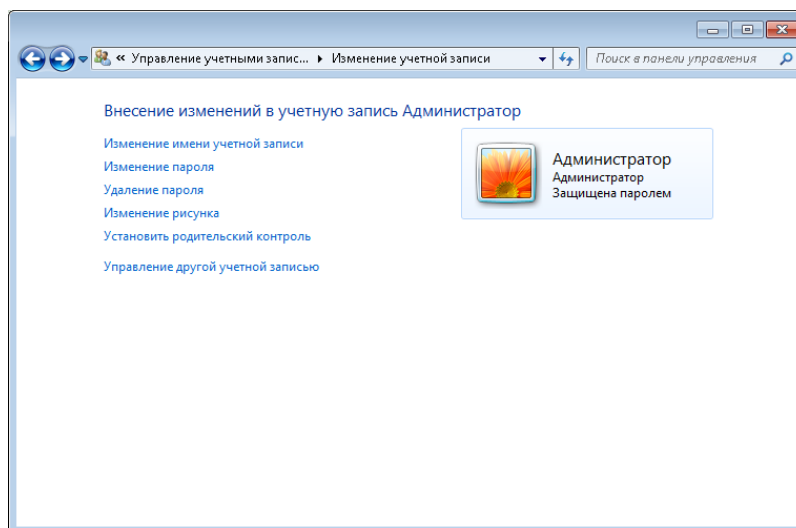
« Управление учетными запис... ▸ Изменение учетной записи

Поиск в панели управления

Внесение изменений в учетную запись Администратор

Изменение имени учетной записи
Изменение пароля
Удаление пароля
Изменение рисунка
Установить родительский контроль

Управление другой учетной записью

Администратор
Администратор
Защищена паролем